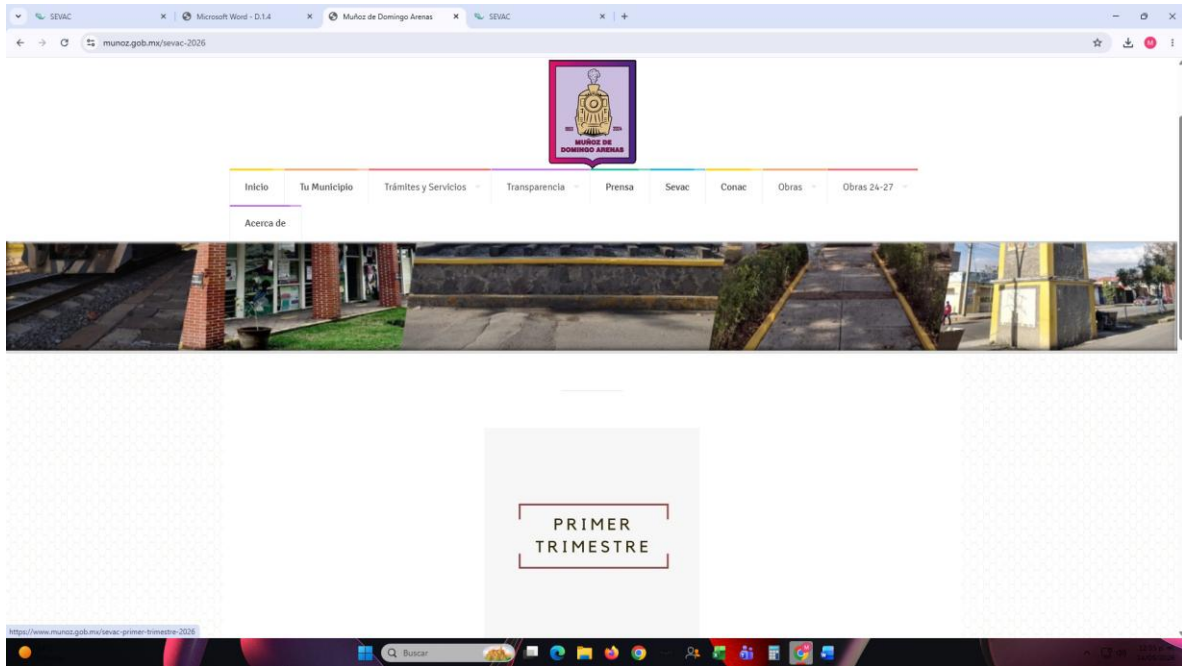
SEVAC
Microsoft Word - D.1.4
Muñoz de Domingo Arenas
SEVAC
munoz.gob.mx/sevac-2026

MUÑOZ DE DOMINGO ARENAS

Inicio
Tu Municipio
Trámites y Servicios
Transparencia
Prensa
Sevac
Conac
Obras
Obras 24-27
Acerca de

PRIMER TRIMESTRE

https://www.munoz.gob.mx/sevac-primer-trimestre-2026

Buscar